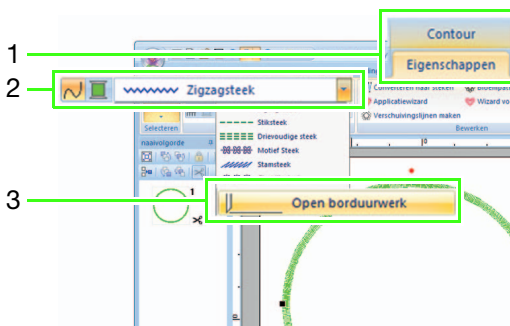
1
2
3
Contour
Eigenschappen
Zigzagsteek
Converteren naar steken
Applicatiewizard
Wizard vo
Verschuivingslijnen maken
Bewerken
Selecteren
naaivolgorde
Stiksteek
Drievoudige steek
Motief Steek
Stamsteek
1
Open borduurwerk